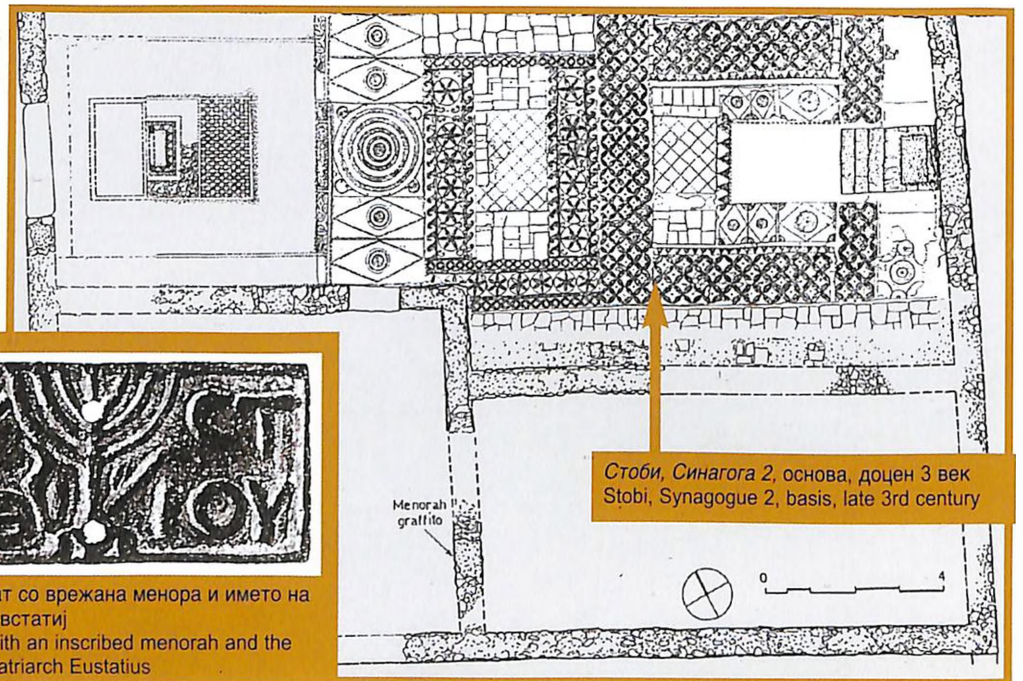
ΣΤ
ΟΥ

Menorah graffito

Стоби, Синагога 2, основа, доцен 3 век
Stobi, Synagogue 2, basis, late 3rd century

0 4

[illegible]т со врежана менора и името на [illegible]встатиј
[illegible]ith an inscribed menorah and the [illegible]atriarch Eustatius